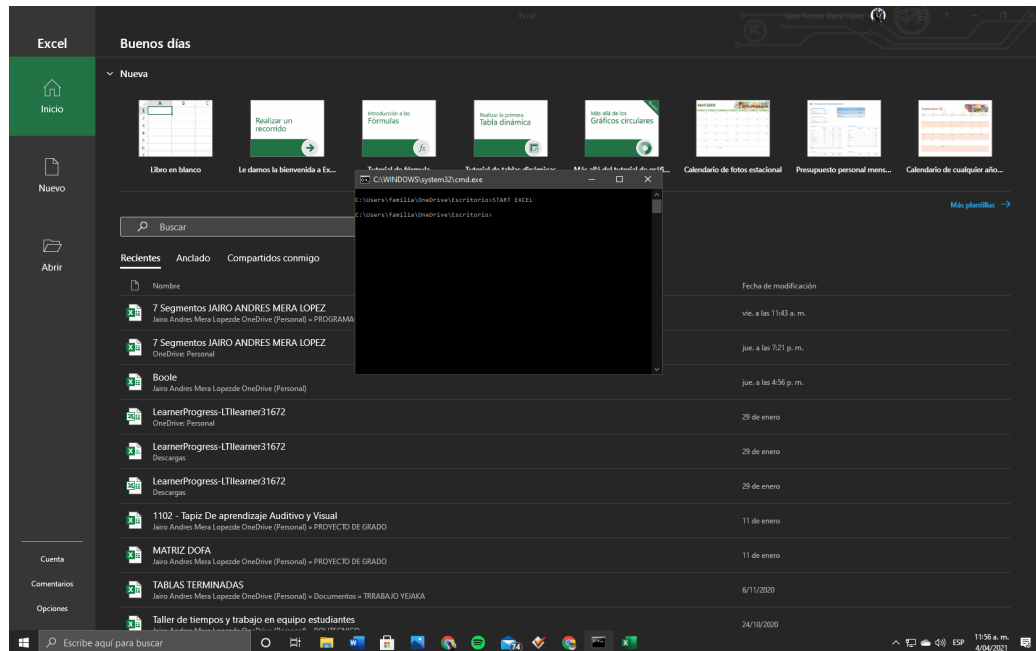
Excel

Jairo Andres Mera Lopez

Excel

Inicio

Nuevo

Abrir

Buenos días

Nueva

Libro en blanco

Realizar un recorrido

Le damos la bienvenida a Ex...

Introducción a las Fórmulas

Tutorial de fórmula

Realizar la primera Tabla dinámica

Tutorial de tablas dinámicas

Más allá de los Gráficos circulares

Más allá del tutorial de gráf...

Calendario de fotos estacional

Presupuesto personal mens...

Calendario de cualquier año...

Más plantillas →

C:\WINDOWS\system32\cmd.exe

C:\Users\familia\OneDrive\Escritorio>START EXCEL

C:\Users\familia\OneDrive\Escritorio>

Buscar

Recientes Anclado Compartidos conmigo

Nombre

Fecha de modificación

7 Segmentos JAIRO ANDRES MERA LOPEZ
Jairo Andres Mera Lopezde OneDrive (Personal) » PROGRAMA
vie. a las 11:43 a. m.

7 Segmentos JAIRO ANDRES MERA LOPEZ
OneDrive: Personal
jue. a las 7:21 p. m.

Boole
Jairo Andres Mera Lopezde OneDrive (Personal)
jue. a las 4:56 p. m.

LearnerProgress-LTIlearner31672
OneDrive: Personal
29 de enero

LearnerProgress-LTIlearner31672
Descargas
29 de enero

LearnerProgress-LTIlearner31672
Descargas
29 de enero

1102 - Tapiz De aprendizaje Auditivo y Visual
Jairo Andres Mera Lopezde OneDrive (Personal) » PROYECTO DE GRADO
11 de enero

MATRIZ DOFA
Jairo Andres Mera Lopezde OneDrive (Personal) » PROYECTO DE GRADO
11 de enero

TABLAS TERMINADAS
Jairo Andres Mera Lopezde OneDrive (Personal) » Documentos » TRRABAJO YEJAKA
6/11/2020

Taller de tiempos y trabajo en equipo estudiantes
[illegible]
24/10/2020

Cuenta

Comentarios

Opciones

Escribe aquí para buscar

ESP 11:56 a. m. 4/04/2021